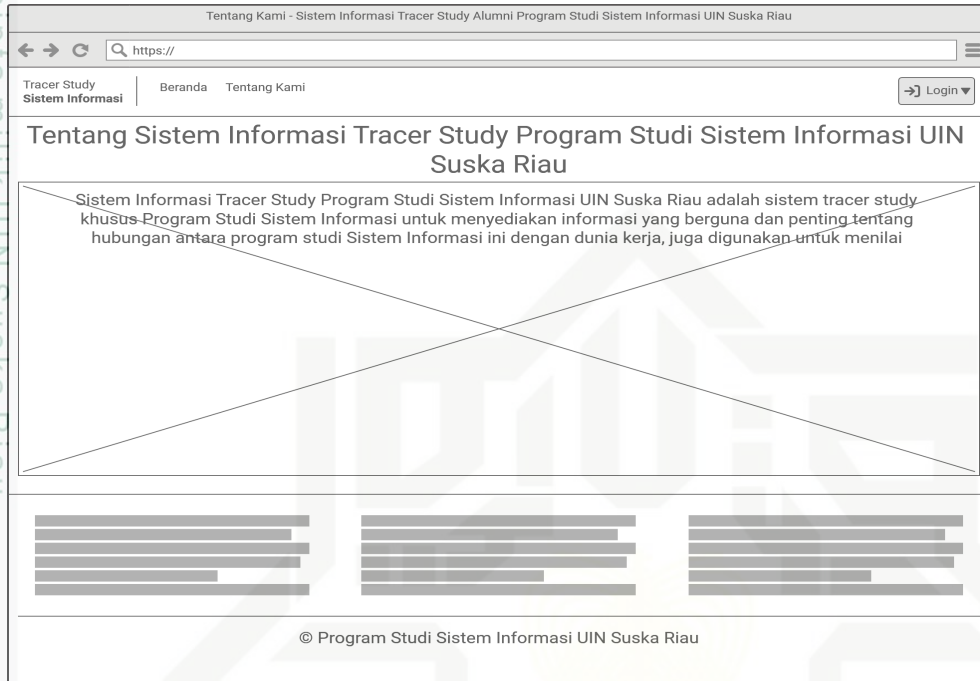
Tentang Kami - Sistem Informasi Tracer Study Alumni Program Studi Sistem Informasi UIN Suska Riau

https://

Tracer Study
Sistem Informasi

Beranda Tentang Kami

Login

Tentang Sistem Informasi Tracer Study Program Studi Sistem Informasi UIN Suska Riau

Sistem Informasi Tracer Study Program Studi Sistem Informasi UIN Suska Riau adalah sistem tracer study khusus Program Studi Sistem Informasi untuk menyediakan informasi yang berguna dan penting tentang hubungan antara program studi Sistem Informasi ini dengan dunia kerja, juga digunakan untuk menilai

© Program Studi Sistem Informasi UIN Suska Riau